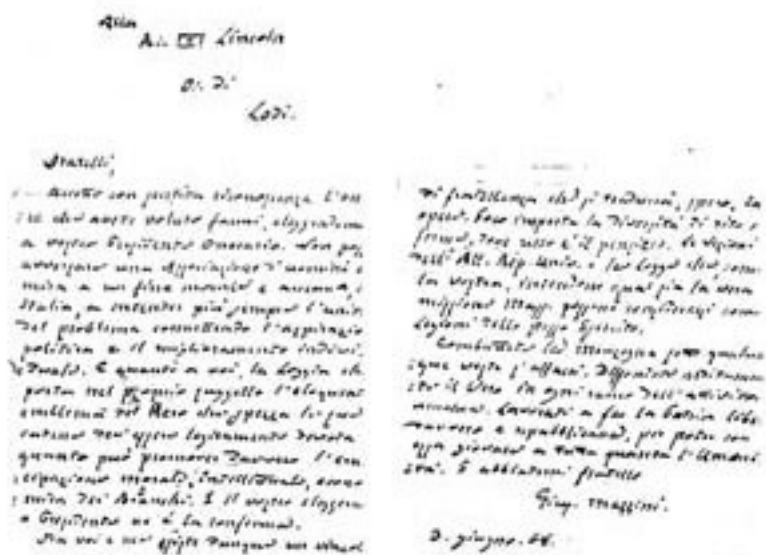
Alla
A.˙. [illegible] Lincoln

Or. di

Lodi.

Fratelli;

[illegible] con profonda riconoscenza l'onore che avete voluto farmi, eleggendomi a vostro Presidente Onorario. Non posso accettare una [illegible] di uomini e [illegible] a un fine morale e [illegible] Italia, e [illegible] più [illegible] l'unità del problema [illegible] l'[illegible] politica e il miglioramento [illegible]. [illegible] E quanto a voi, la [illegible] posta nel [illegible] suggello l'eloquente emblema del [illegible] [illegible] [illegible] quanto può promuovere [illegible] l'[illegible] morale, intellettuale, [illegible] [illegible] dei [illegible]. E il vostro eleggermi a Presidente ne è la conferma.

Per voi e per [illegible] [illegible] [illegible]

di fratellanza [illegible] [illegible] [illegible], spero, la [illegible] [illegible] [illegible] la Direzione di vita e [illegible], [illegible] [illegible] il pensiero, le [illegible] nell'Ass. Rep. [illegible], e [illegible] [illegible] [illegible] la vostra, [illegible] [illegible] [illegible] la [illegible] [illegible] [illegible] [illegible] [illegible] delle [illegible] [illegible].

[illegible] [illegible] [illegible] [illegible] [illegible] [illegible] l'affetto. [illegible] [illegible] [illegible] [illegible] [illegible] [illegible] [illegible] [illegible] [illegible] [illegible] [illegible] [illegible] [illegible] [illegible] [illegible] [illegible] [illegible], per poter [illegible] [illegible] a tutta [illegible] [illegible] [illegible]. E abbiatemi fratello

Gius. Mazzini.

3. giugno. 68.